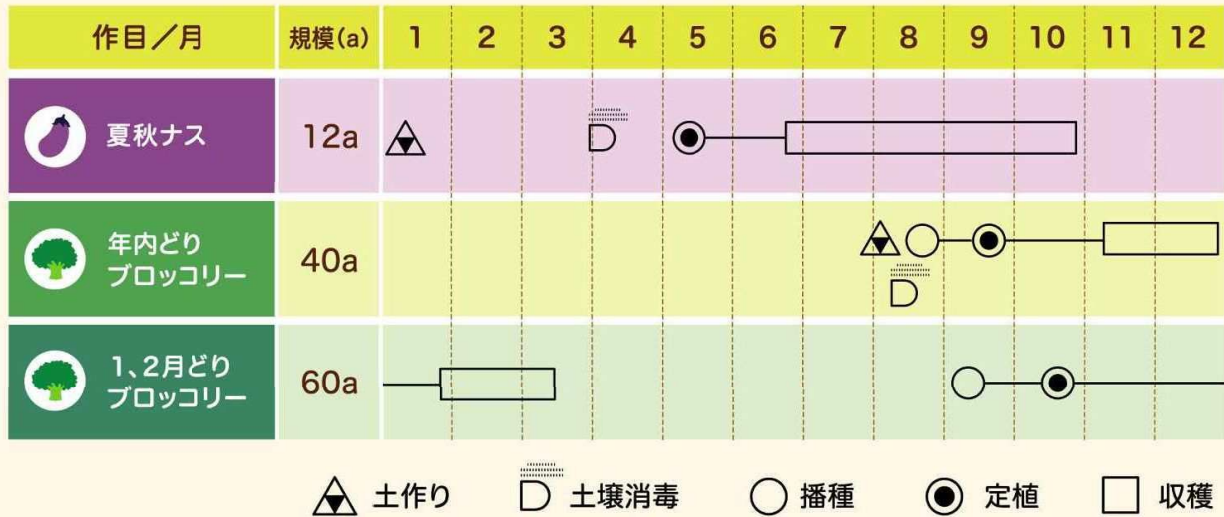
| 作目／月 | 規模(a) | 1 | 2 | 3 | 4 | 5 | 6 | 7 | 8 | 9 | 10 | 11 | 12 |
|---|---|---|---|---|---|---|---|---|---|---|---|---|---|
| 夏秋ナス | 12a | | | | | | | | | | | | |
| 年内どり ブロッコリー | 40a | | | | | | | | | | | | |
| 1、2月どり ブロッコリー | 60a | | | | | | | | | | | | |

土作り　土壌消毒　播種　定植　収穫